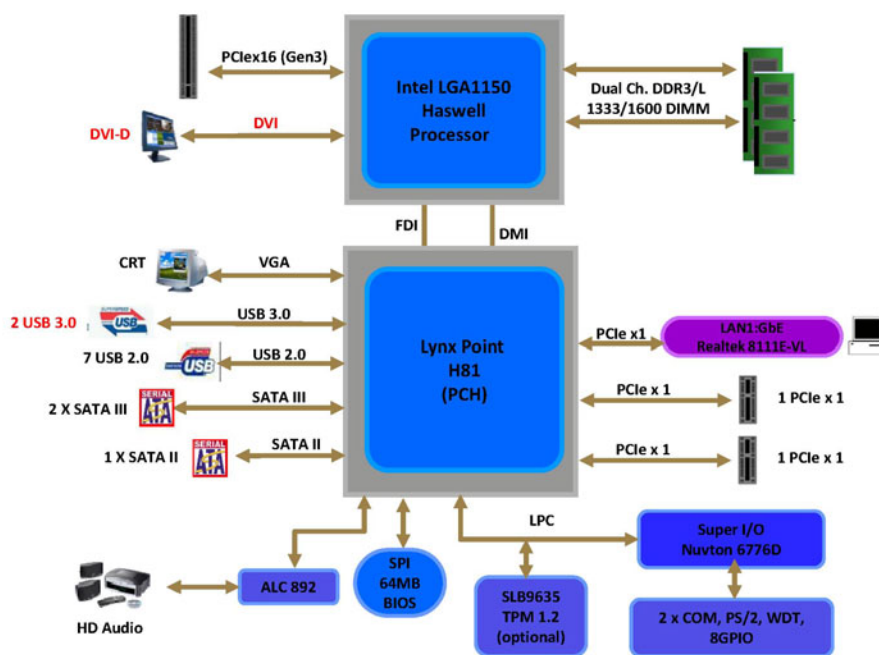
PCIex16 (Gen3)

Intel LGA1150
Haswell
Processor

Dual Ch. DDR3/L
1333/1600 DIMM

DVI-D

DVI

FDI

DMI

CRT

VGA

2 USB 3.0

USB 3.0

USB

7 USB 2.0

USB 2.0

USB

Lynx Point
H81
(PCH)

PCIe x1

LAN1:GbE
Realtek 8111E-VL

2 X SATA III

SERIAL ATA

SATA III

PCIe x 1

1 PCIe x 1

1 X SATA II

SERIAL ATA

SATA II

PCIe x 1

1 PCIe x 1

LPC

Super I/O
Nuvton 6776D

HD Audio

ALC 892

SPI
64MB
BIOS

SLB9635
TPM 1.2
(optional)

2 x COM, PS/2, WDT,
8GPIO